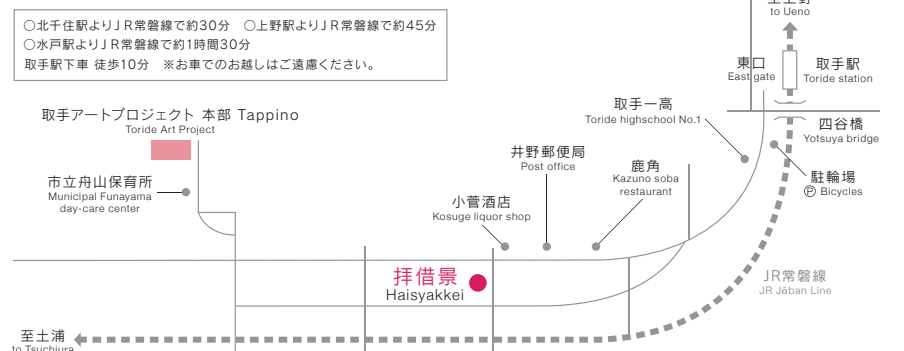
○北千住駅よりＪＲ常磐線で約30分　○上野駅よりＪＲ常磐線で約45分
○水戸駅よりＪＲ常磐線で約1時間30分
取手駅下車 徒歩10分　※お車でのお越しはご遠慮ください。

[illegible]
to Ueno

東口
East gate

取手駅
Toride station

取手一高
Toride highschool No.1

四谷橋
Yotsuya bridge

駐輪場
Ⓟ Bicycles

取手アートプロジェクト 本部 Tappino
Toride Art Project

市立舟山保育所
Municipal Funayama day-care center

井野郵便局
Post office

鹿角
Kazuno soba restaurant

小菅酒店
Kosuge liquor shop

拝借景
Haisyakkei

JR常磐線
JR Jōban Line

至土浦
to Tsuchiura